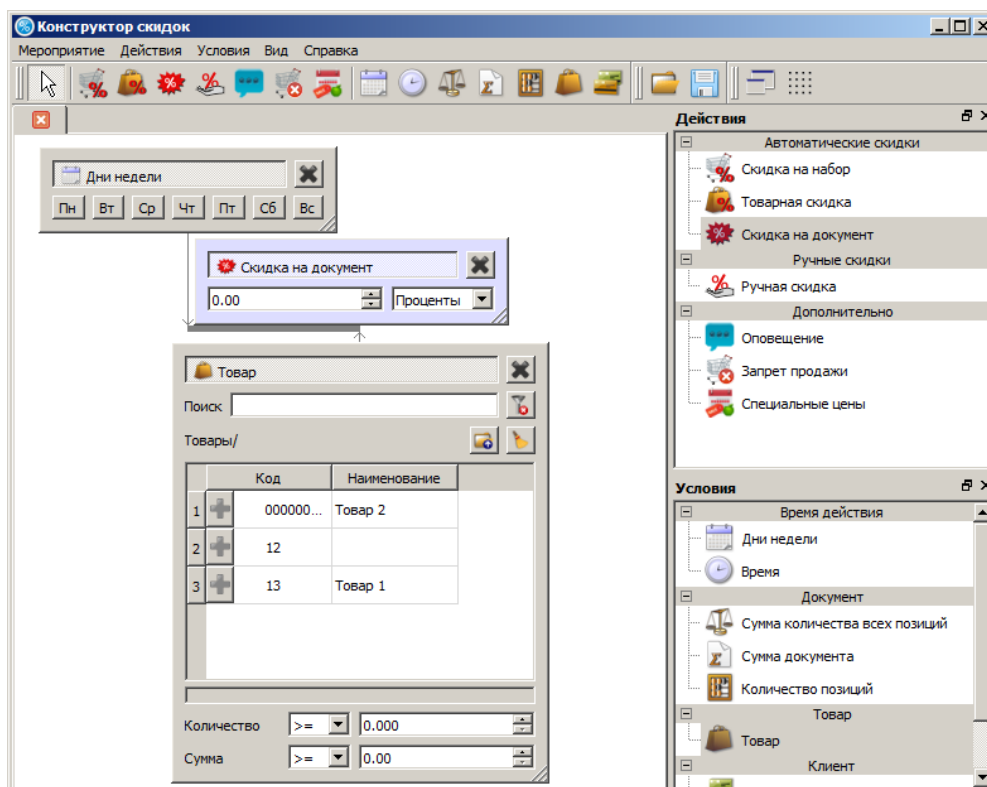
Конструктор скидок

Мероприятие Действия Условия Вид Справка

Дни недели

Пн Вт Ср Чт Пт Сб Вс

Скидка на документ

0.00 Проценты

Товар

Поиск

Товары/

| | | Код | Наименование |
|---|---|---|---|
| 1 | | 000000... | Товар 2 |
| 2 | | 12 | |
| 3 | | 13 | Товар 1 |

Количество >= 0.000

Сумма >= 0.00

Действия

Автоматические скидки

Скидка на набор

Товарная скидка

Скидка на документ

Ручные скидки

Ручная скидка

Дополнительно

Оповещение

Запрет продажи

Специальные цены

Условия

Время действия

Дни недели

Время

Документ

Сумма количества всех позиций

Сумма документа

Количество позиций

Товар

Товар

Клиент